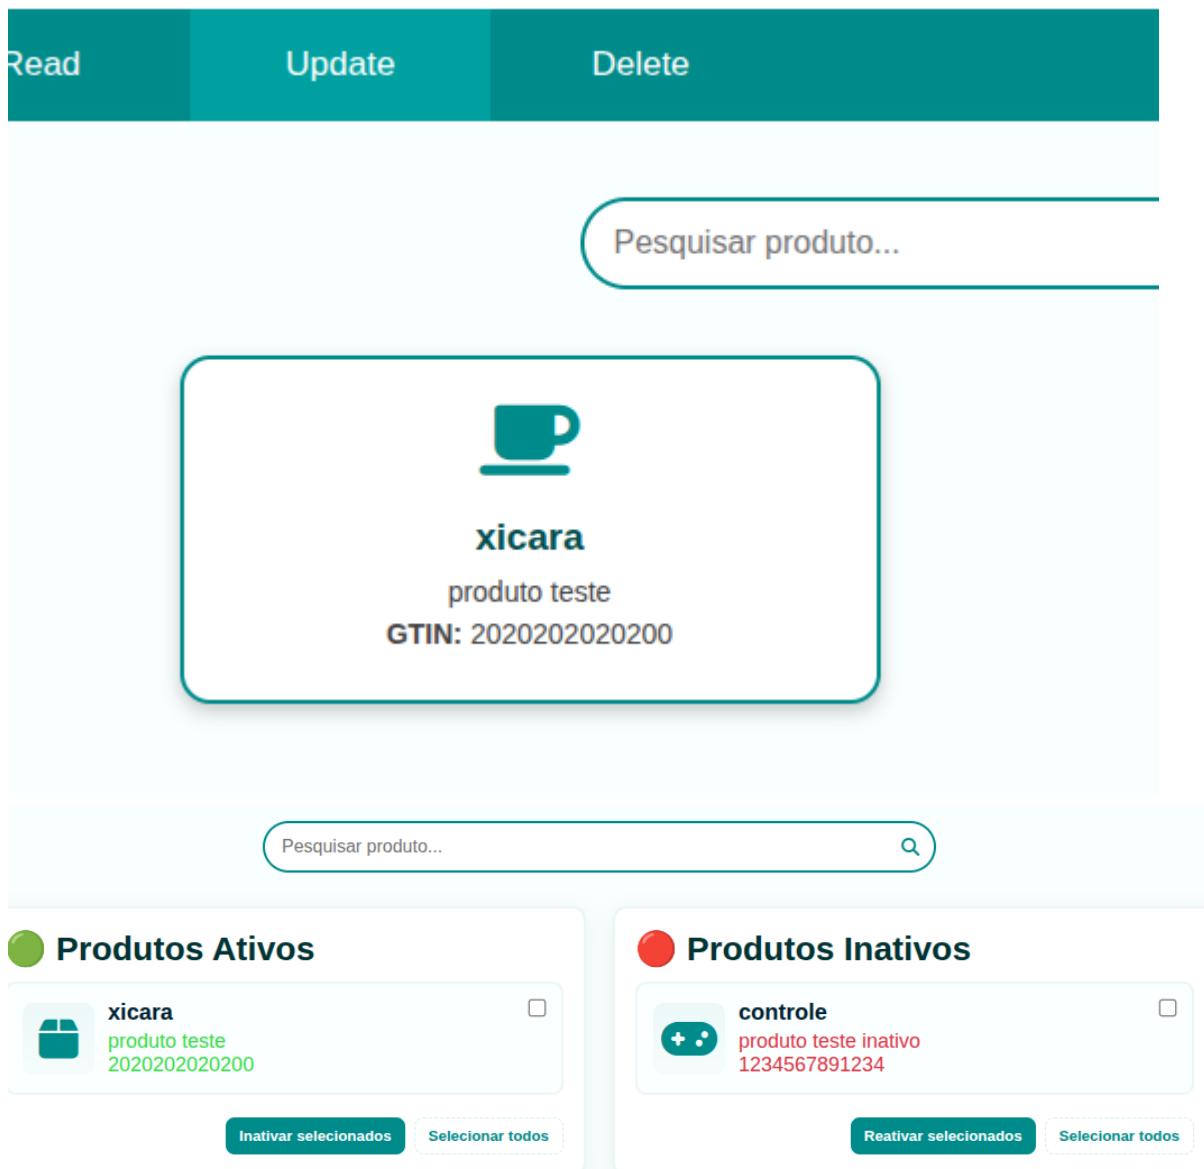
Read Update Delete

Pesquisar produto...

xicara

produto teste

GTIN: 2020202020200

Pesquisar produto...

🟢 Produtos Ativos

xicara
produto teste
2020202020200

Inativar selecionados Selecionar todos

🔴 Produtos Inativos

controle
produto teste inativo
1234567891234

Reativar selecionados Selecionar todos